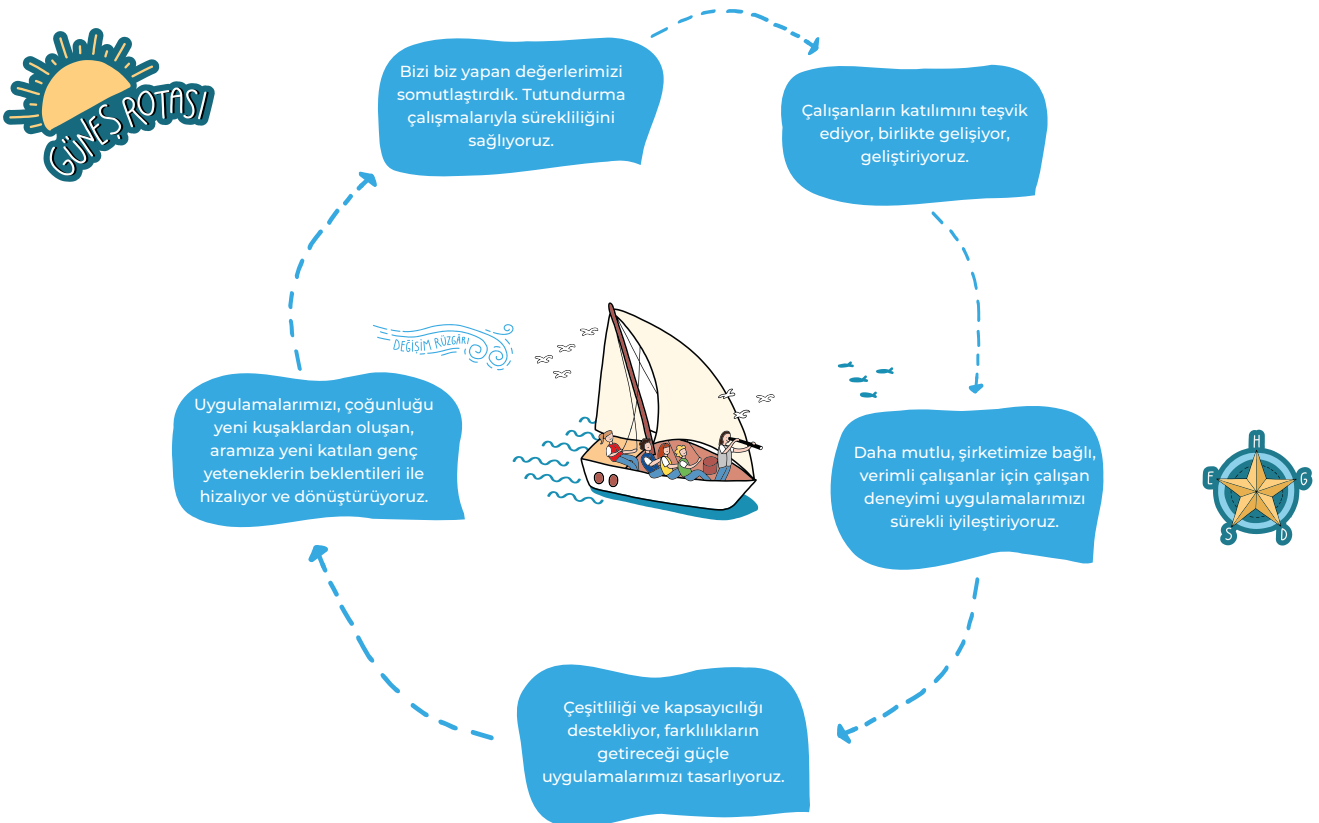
GÜNEŞ ROTASI

Bizi biz yapan değerlerimizi somutlaştırdık. Tutundurma çalışmalarıyla sürekliliğini sağlıyoruz.

Çalışanların katılımını teşvik ediyor, birlikte gelişiyor, geliştiriyoruz.

DEĞİŞİM RÜZGARI

Uygulamalarımızı, çoğunluğu yeni kuşaklardan oluşan, aramıza yeni katılan genç yeteneklerin beklentileri ile hizalıyor ve dönüştürüyoruz.

Daha mutlu, şirketimize bağlı, verimli çalışanlar için çalışan deneyimi uygulamalarımızı sürekli iyileştiriyoruz.

H
E
G
S
D

Çeşitliliği ve kapsayıcılığı destekliyor, farklılıkların getireceği güçle uygulamalarımızı tasarlıyoruz.